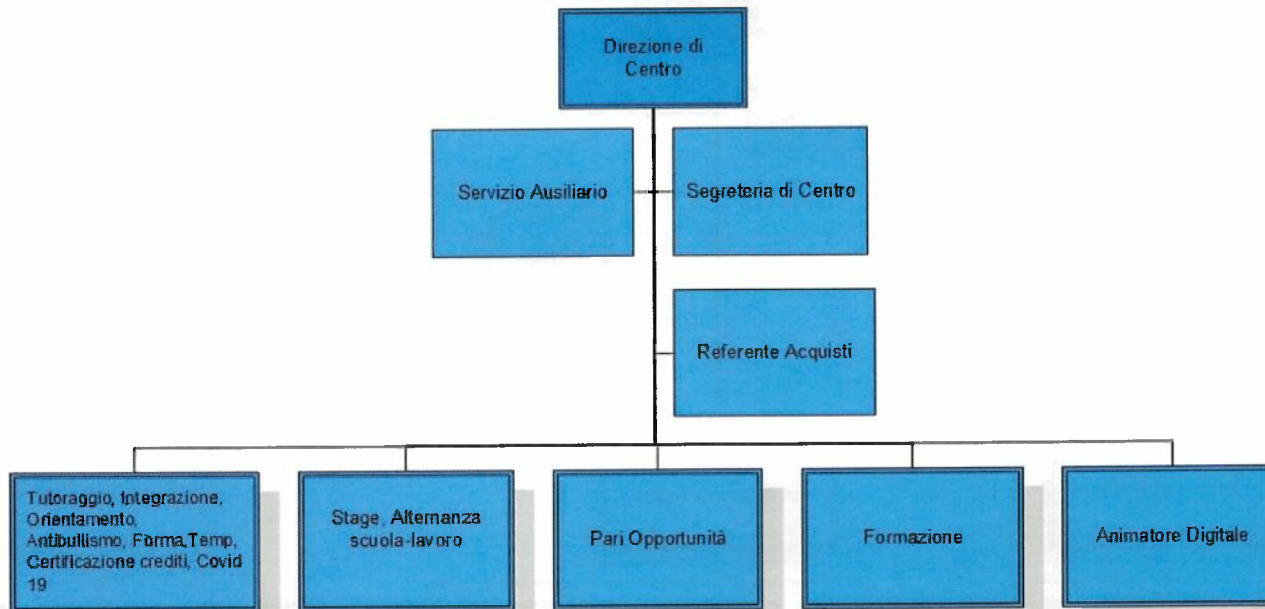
Direzione di Centro

Servizio Ausiliario

Segreteria di Centro

Referente Acquisti

Tutoraggio, Integrazione, Orientamento, Antibullismo, Forma,Temp, Certificazione crediti, Covid 19

Stage, Alternanza scuola-lavoro

Pari Opportunità

Formazione

Animatore Digitale